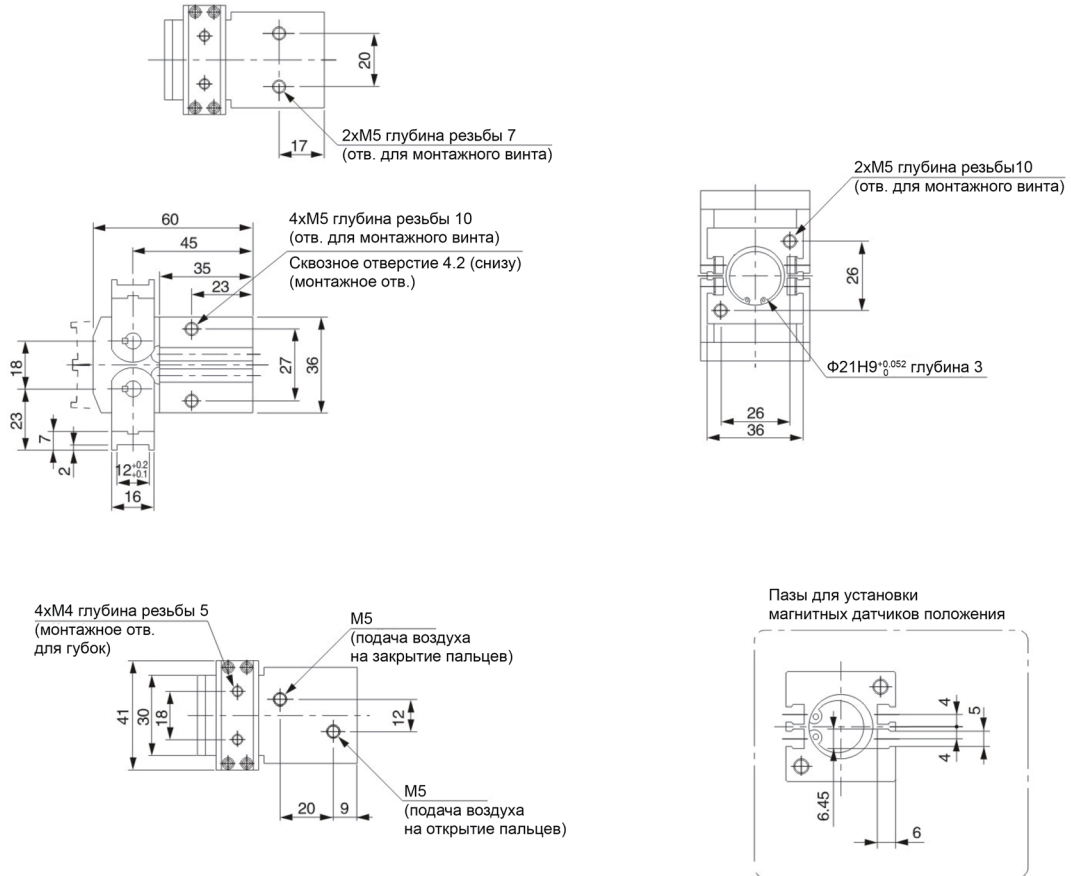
20

17

2xM5 глубина резьбы 7
(отв. для монтажного винта)

2xM5 глубина резьбы10
(отв. для монтажного винта)

60
45
35
23

4xM5 глубина резьбы 10
(отв. для монтажного винта)
Сквозное отверстие 4.2 (снизу)
(монтажное отв.)

18
23
7
2
27
36
$12^{+0.2}_{+0.1}$
16

26

$\Phi21H9^{+0.052}_{0}$ глубина 3

26
36

4xM4 глубина резьбы 5
(монтажное отв.
для губок)

M5
(подача воздуха
на закрытие пальцев)

41
30
18
12

20
9

M5
(подача воздуха
на открытие пальцев)

Пазы для установки
магнитных датчиков положения

4
5
4
6.45
6